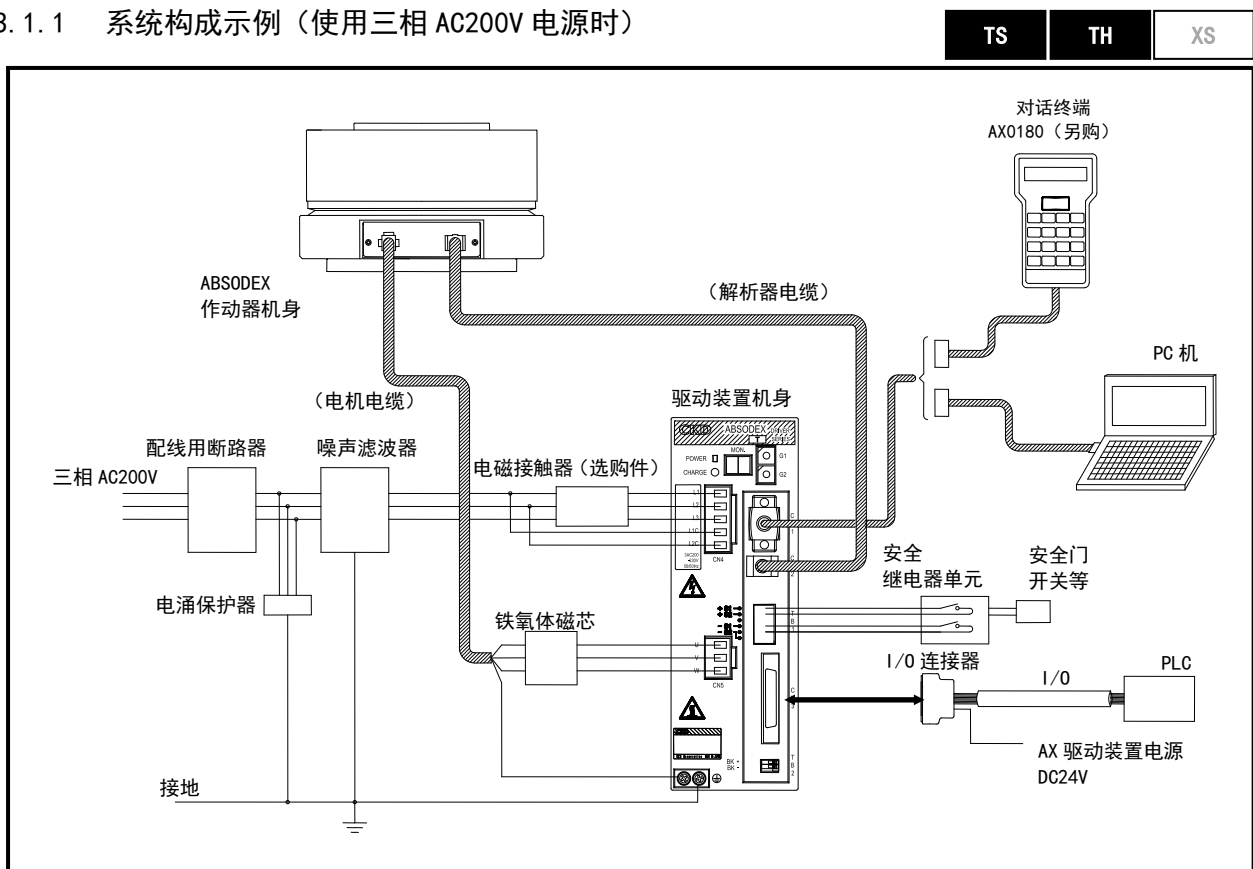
3.1.1 系统构成示例（使用三相 AC200V 电源时）

TS TH XS

对话终端
AX0180（另购）

ABSODEX
作动器机身

（解析器电缆）

PC 机

（电机电缆）

驱动装置机身

配线用断路器

噪声滤波器

三相 AC200V

电磁接触器（选购件）

CKD ABSODEX

POWER

CHARGE

MON.

G1

G2

L1

L2

L3

L1C

L2C

CN4

C
1

C
2

安全
继电器单元

安全门
开关等

电涌保护器

铁氧体磁芯

U

V

W

CN5

I/O 连接器

I/O

PLC

AX 驱动装置电源
DC24V

BK+
BK-

接地